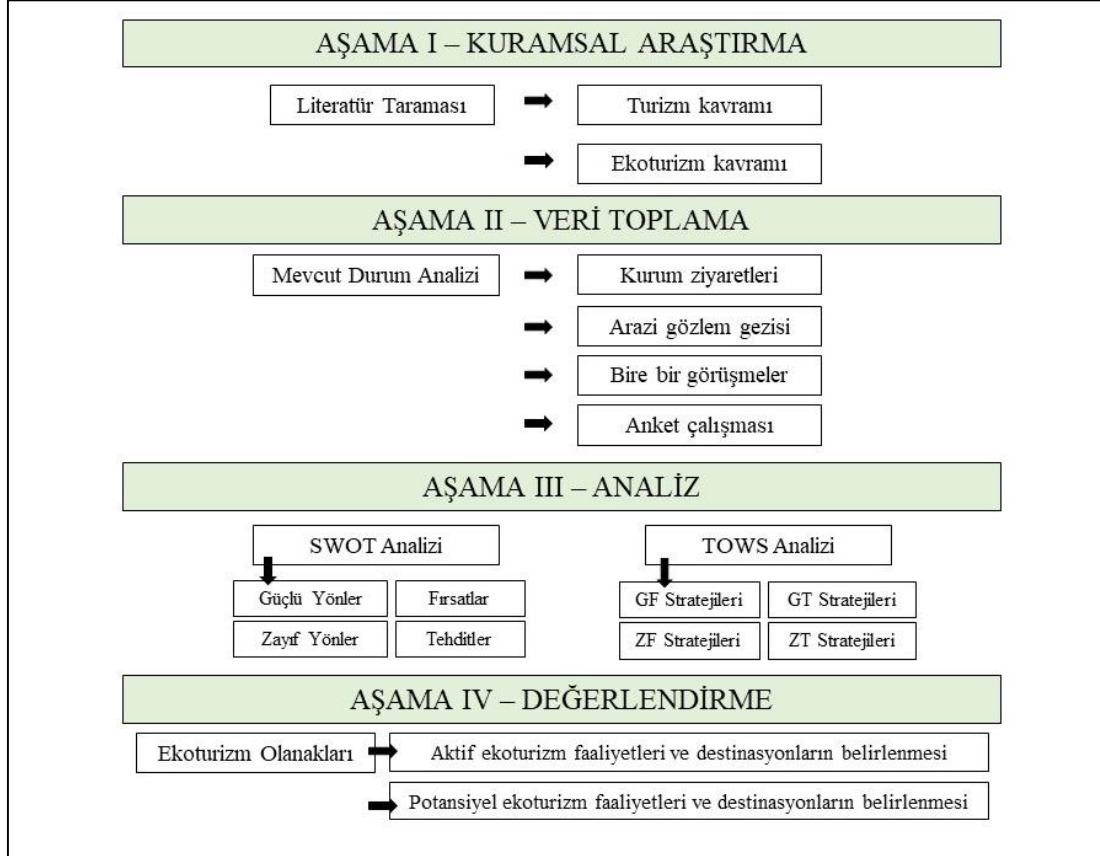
AŞAMA I – KURAMSAL ARAŞTIRMA

Literatür Taraması

Turizm kavramı

Ekoturizm kavramı

AŞAMA II – VERİ TOPLAMA

Mevcut Durum Analizi

Kurum ziyaretleri

Arazi gözlem gezisi

Bire bir görüşmeler

Anket çalışması

AŞAMA III – ANALİZ

SWOT Analizi

Güçlü Yönler

Fırsatlar

Zayıf Yönler

Tehditler

TOWS Analizi

GF Stratejileri

GT Stratejileri

ZF Stratejileri

ZT Stratejileri

AŞAMA IV – DEĞERLENDİRME

Ekoturizm Olanakları

Aktif ekoturizm faaliyetleri ve destinasyonların belirlenmesi

Potansiyel ekoturizm faaliyetleri ve destinasyonların belirlenmesi